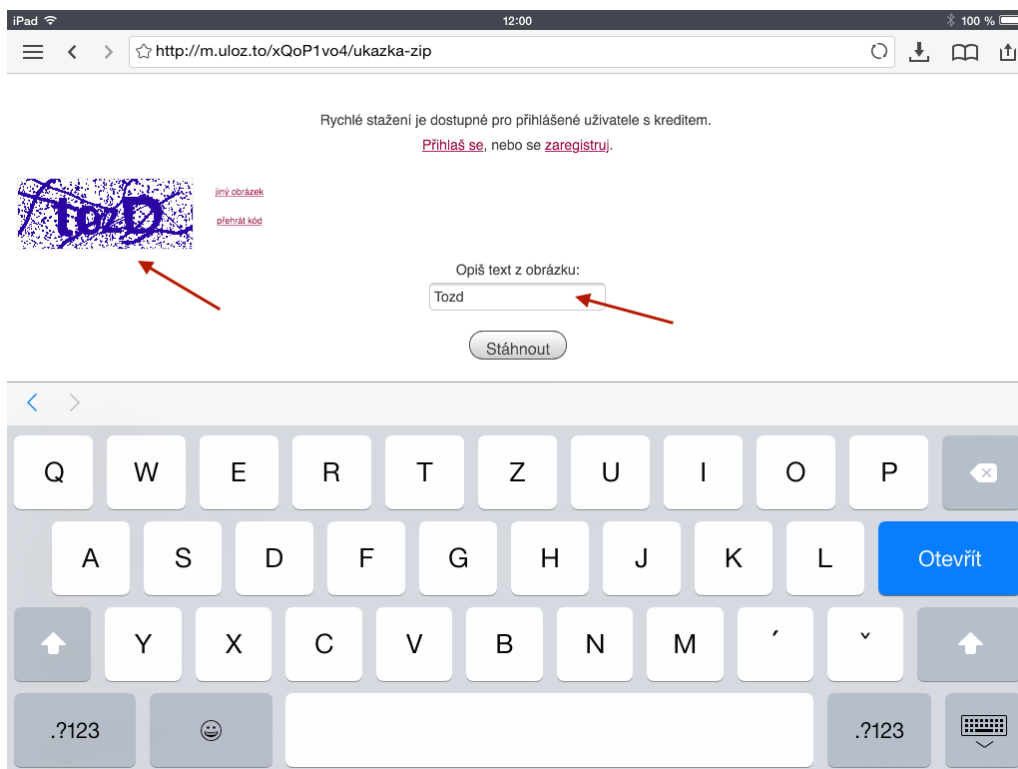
iPad 12:00 100 %

http://m.uloz.to/xQoP1vo4/ukazka-zip

Rychlé stažení je dostupné pro přihlášené uživatele s kreditem.

Přihlaš se, nebo se zaregistruj.

tozD

jiný obrázek

přehrát kód

Opiš text z obrázku:

Tozd

Stáhnout

Q W E R T Z U I O P

A S D F G H J K L Otevřít

Y X C V B N M ´ ˇ

.?123 ☺ .?123